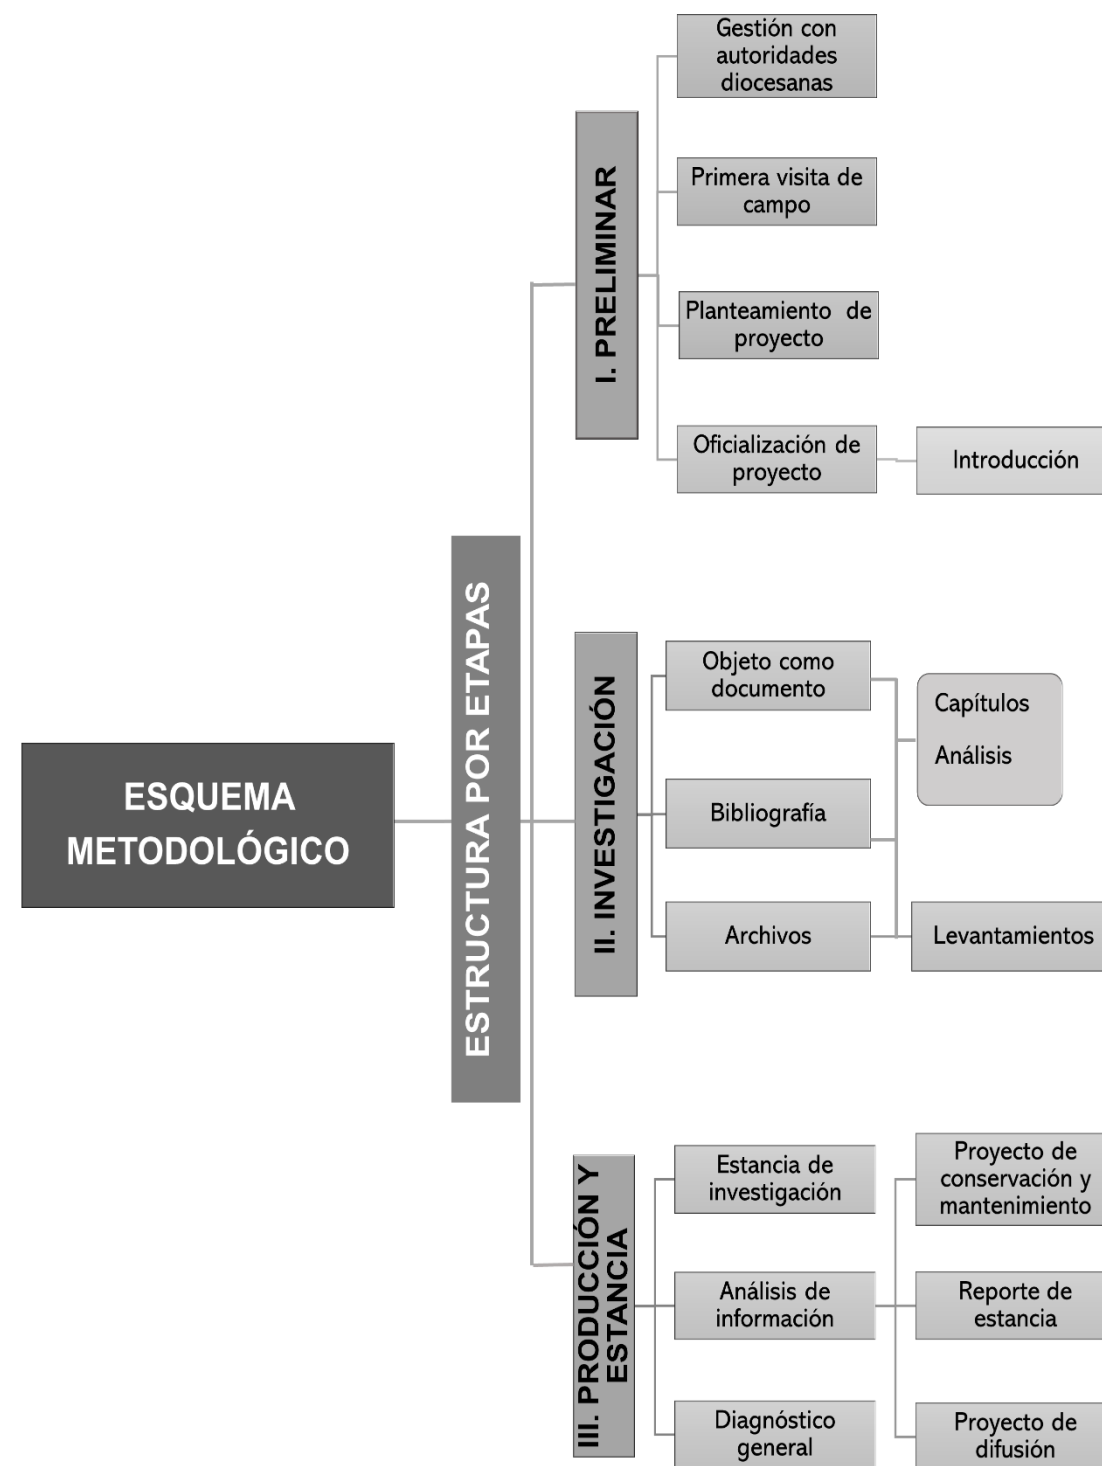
ESQUEMA METODOLÓGICO

ESTRUCTURA POR ETAPAS

I. PRELIMINAR

Gestión con autoridades diocesanas

Primera visita de campo

Planteamiento de proyecto

Oficialización de proyecto

Introducción

II. INVESTIGACIÓN

Objeto como documento

Bibliografía

Archivos

Capítulos

Análisis

Levantamientos

III. PRODUCCIÓN Y ESTANCIA

Estancia de investigación

Análisis de información

Diagnóstico general

Proyecto de conservación y mantenimiento

Reporte de estancia

Proyecto de difusión